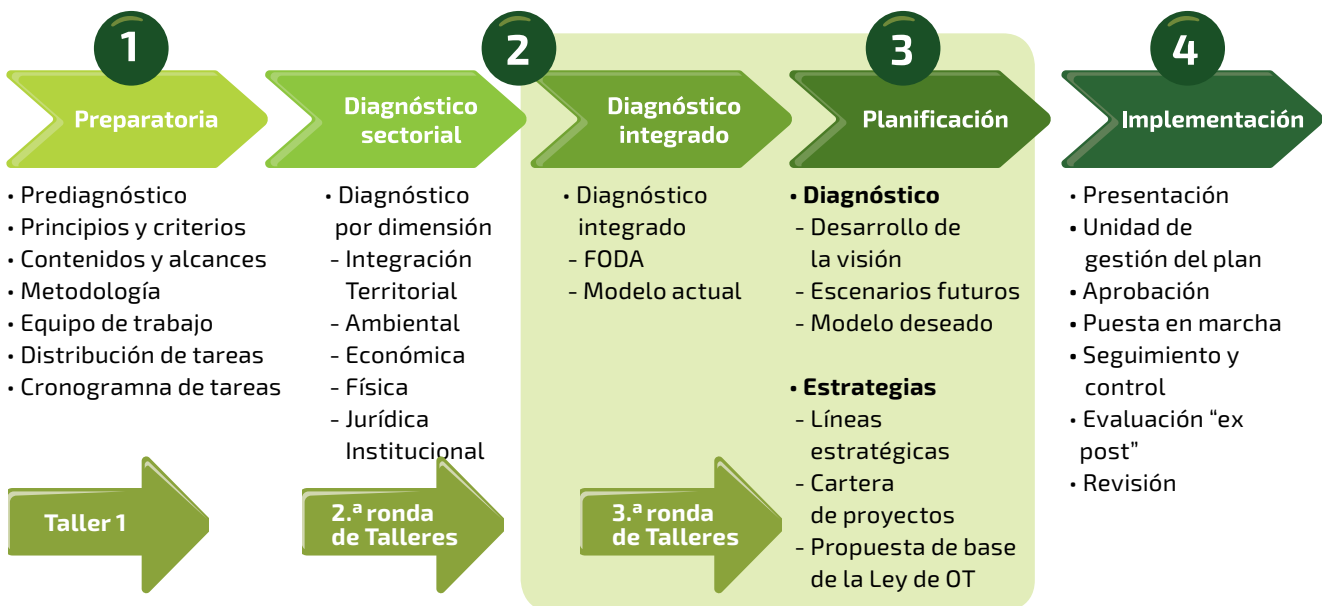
1

Preparatoria

• Prediagnóstico
• Principios y criterios
• Contenidos y alcances
• Metodología
• Equipo de trabajo
• Distribución de tareas
• Cronogramna de tareas

Taller 1

Diagnóstico sectorial

• Diagnóstico por dimensión
- Integración Territorial
- Ambiental
- Económica
- Física
- Jurídica Institucional

2.ª ronda de Talleres

2

Diagnóstico integrado

• Diagnóstico integrado
- FODA
- Modelo actual

3.ª ronda de Talleres

3

Planificación

• Diagnóstico
- Desarrollo de la visión
- Escenarios futuros
- Modelo deseado

• Estrategias
- Líneas estratégicas
- Cartera de proyectos
- Propuesta de base de la Ley de OT

4

Implementación

• Presentación
• Unidad de gestión del plan
• Aprobación
• Puesta en marcha
• Seguimiento y control
• Evaluación "ex post"
• Revisión